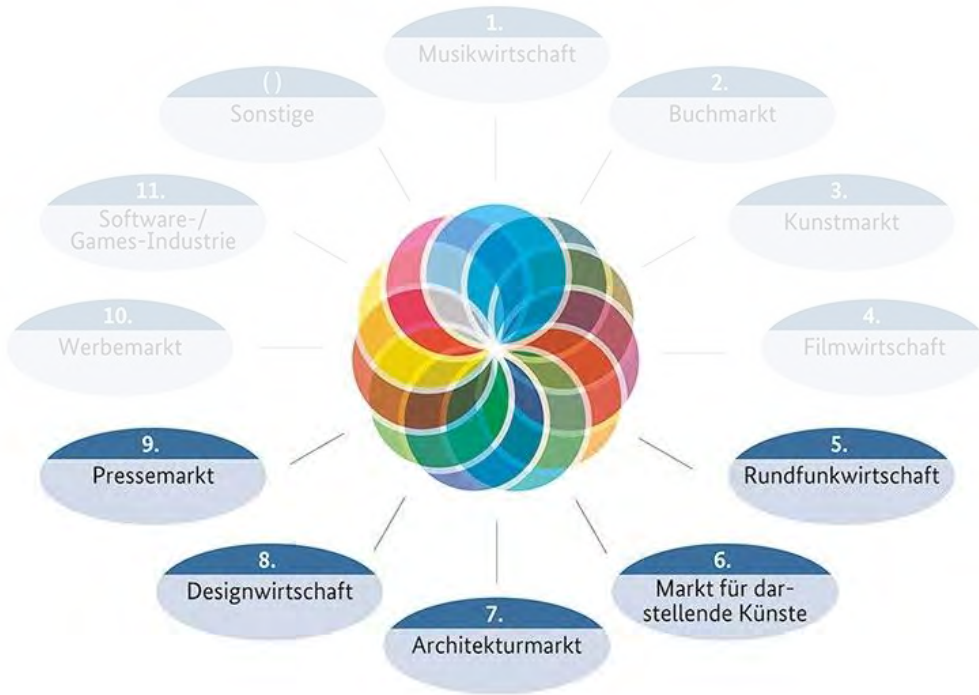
1.
Musikwirtschaft

2.
Buchmarkt

3.
Kunstmarkt

4.
Filmwirtschaft

5.
Rundfunkwirtschaft

6.
Markt für darstellende Künste

7.
Architekturmarkt

8.
Designwirtschaft

9.
Pressemarkt

10.
Werbemarkt

11.
Software-/ Games-Industrie

()
Sonstige